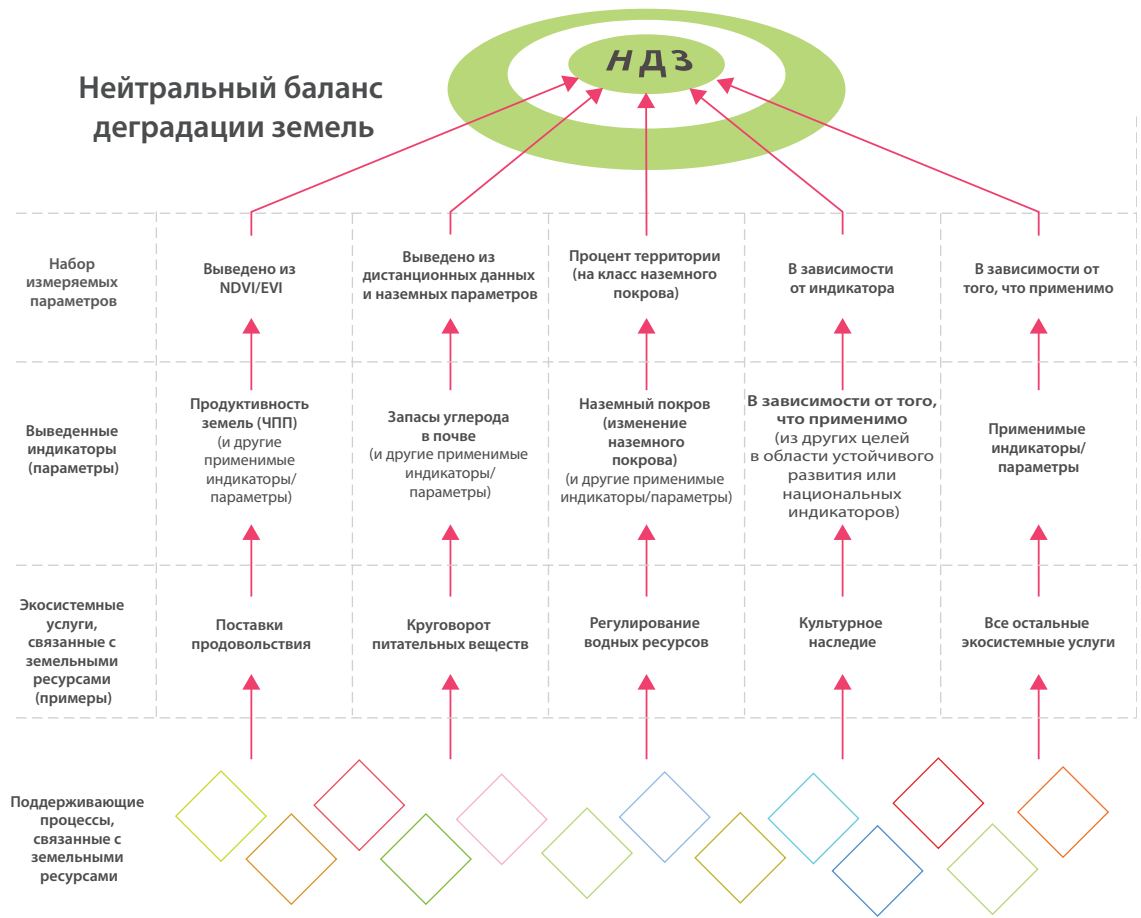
НДЗ

Нейтральный баланс деградации земель

| | | | | | |
|---|---|---|---|---|---|
| Набор измеряемых параметров | Выведено из NDVI/EVI | Выведено из дистанционных данных и наземных параметров | Процент территории (на класс наземного покрова) | В зависимости от индикатора | В зависимости от того, что применимо |
| Выведенные индикаторы (параметры) | Продуктивность земель (ЧПП) (и другие применимые индикаторы/ параметры) | Запасы углерода в почве (и другие применимые индикаторы/ параметры) | Наземный покров (изменение наземного покрова) (и другие применимые индикаторы/параметры) | В зависимости от того, что применимо (из других целей в области устойчивого развития или национальных индикаторов) | Применимые индикаторы/ параметры |
| Экосистемные услуги, связанные с земельными ресурсами (примеры) | Поставки продовольствия | Круговорот питательных веществ | Регулирование водных ресурсов | Культурное наследие | Все остальные экосистемные услуги |

Поддерживающие процессы, связанные с земельными ресурсами